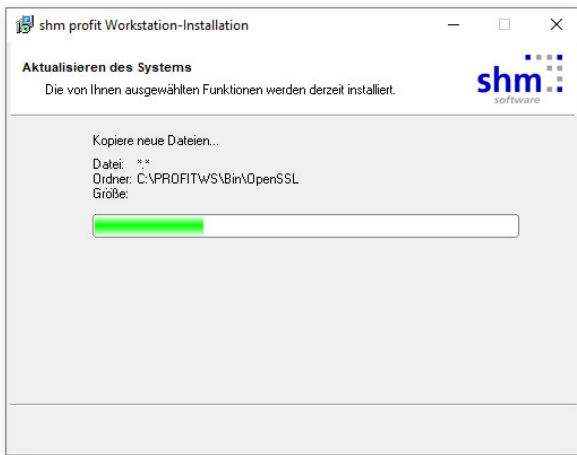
shm profit Workstation-Installation

Aktualisieren des Systems

Die von Ihnen ausgewählten Funktionen werden derzeit installiert.

shm
software

Kopiere neue Dateien...

Datei: *.*
Ordner: C:\PROFITWS\Bin\OpenSSL
Größe: